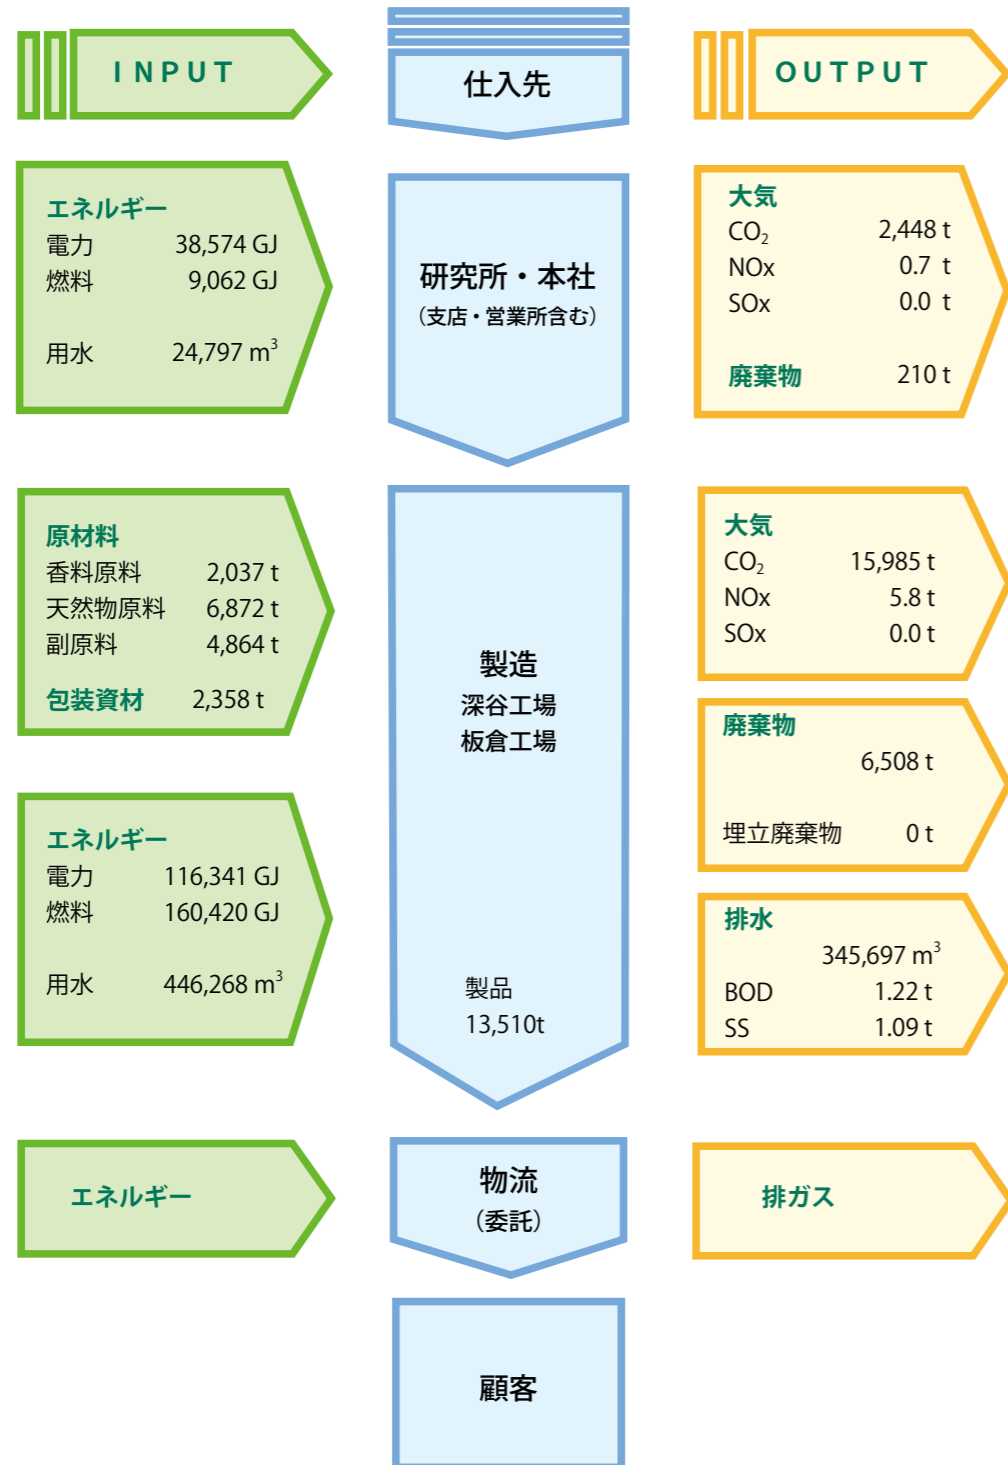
INPUT

仕入先

OUTPUT

エネルギー
電力 38,574 GJ
燃料 9,062 GJ

用水 24,797 $m^3$

研究所・本社
（支店・営業所含む）

大気
$CO_2$ 2,448 t
NOx 0.7 t
SOx 0.0 t

廃棄物 210 t

原材料
香料原料 2,037 t
天然物原料 6,872 t
副原料 4,864 t

包装資材 2,358 t

製造
深谷工場
板倉工場

大気
$CO_2$ 15,985 t
NOx 5.8 t
SOx 0.0 t

廃棄物
6,508 t

埋立廃棄物 0 t

エネルギー
電力 116,341 GJ
燃料 160,420 GJ

用水 446,268 $m^3$

製品
13,510t

排水
345,697 $m^3$
BOD 1.22 t
SS 1.09 t

エネルギー

物流
（委託）

排ガス

顧客